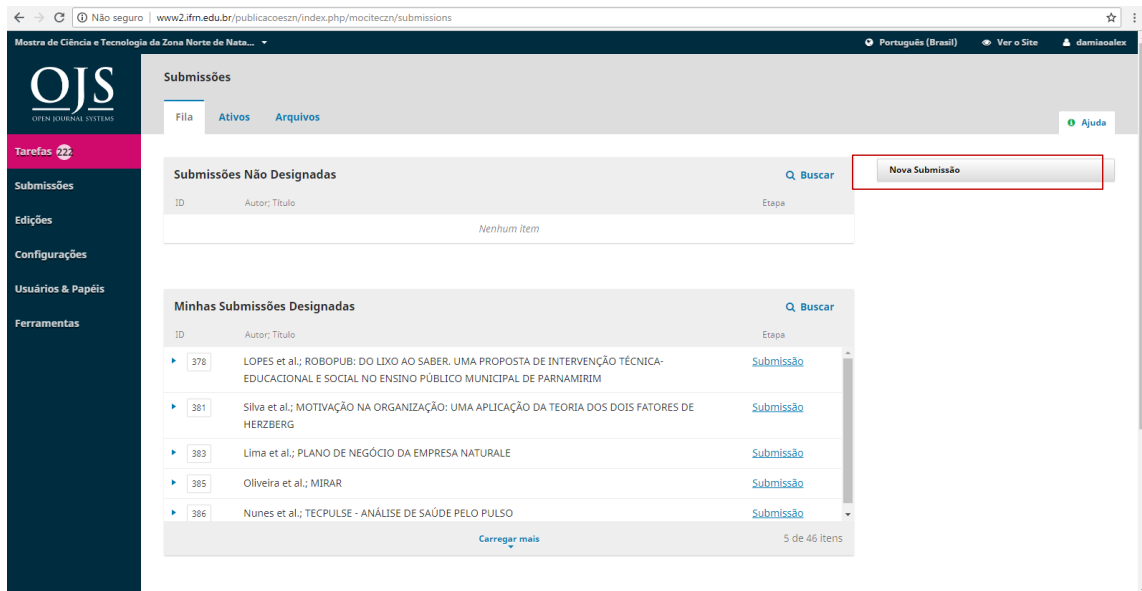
Não seguro | www2.ifrn.edu.br/publicacoeszn/index.php/mociteczn/submissions

Mostra de Ciência e Tecnologia da Zona Norte de Nata... ▾

Português (Brasil) Ver o Site damiaoalex

OJS
OPEN JOURNAL SYSTEMS

Tarefas 222
Submissões
Edições
Configurações
Usuários & Papéis
Ferramentas

Submissões

Fila Ativos Arquivos

Ajuda

Nova Submissão

Submissões Não Designadas
Buscar

ID Autor; Título Etapa

Nenhum item

Minhas Submissões Designadas
Buscar

ID Autor; Título Etapa

| ID | Autor; Título | Etapa |
|---|---|---|
| 378 | LOPES et al.; ROBOPUB: DO LIXO AO SABER. UMA PROPOSTA DE INTERVENÇÃO TÉCNICA-EDUCACIONAL E SOCIAL NO ENSINO PÚBLICO MUNICIPAL DE PARNAMIRIM | Submissão |
| 381 | Silva et al.; MOTIVAÇÃO NA ORGANIZAÇÃO: UMA APLICAÇÃO DA TEORIA DOS DOIS FATORES DE HERZBERG | Submissão |
| 383 | Lima et al.; PLANO DE NEGÓCIO DA EMPRESA NATURALE | Submissão |
| 385 | Oliveira et al.; MIRAR | Submissão |
| 386 | Nunes et al.; TECPULSE - ANÁLISE DE SAÚDE PELO PULSO | Submissão |

Carregar mais
5 de 46 itens